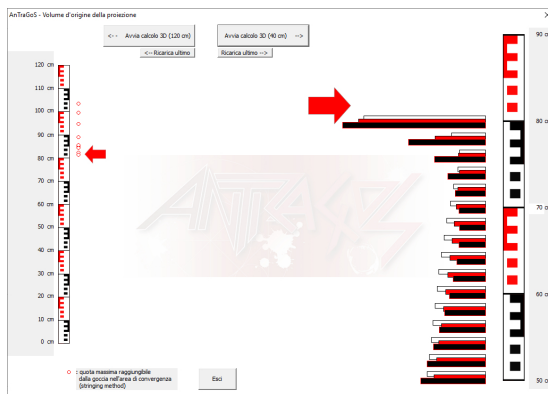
AnTraGoS - Volume d'origine della proiezione

<-- Avvia calcolo 3D (120 cm)

Avvia calcolo 3D (40 cm) -->

<-- Ricarica ultimo

Ricarica ultimo -->

120 cm
110 cm
100 cm
90 cm
80 cm
70 cm
60 cm
50 cm
40 cm
30 cm
20 cm
10 cm
0 cm

90 c
80 c
70 c
60 c
50 c

ANTRAGOS

: quota massima raggiungibile dalla goccia nell'area di convergenza (stringing method)

Esci